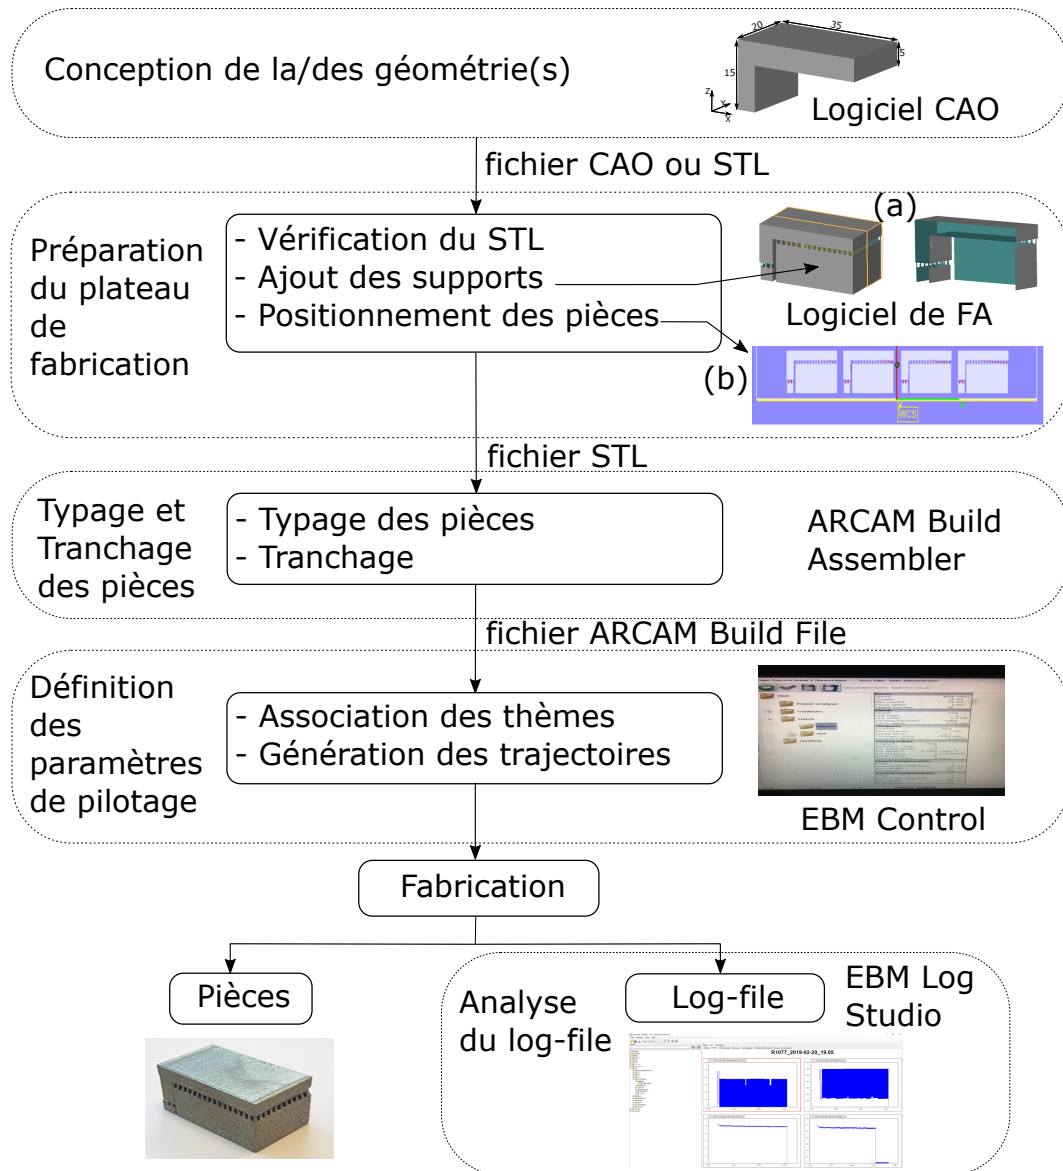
Conception de la/des géométrie(s)

20
35
5
15
z
y
x
Logiciel CAO

fichier CAO ou STL

Préparation du plateau de fabrication

- Vérification du STL
- Ajout des supports
- Positionnement des pièces

(a)
Logiciel de FA
(b)
WCS

fichier STL

Typage et Tranchage des pièces

- Typage des pièces
- Tranchage

ARCAM Build Assembler

fichier ARCAM Build File

Définition des paramètres de pilotage

- Association des thèmes
- Génération des trajectoires

EBM Control

Fabrication

Pièces

Analyse du log-file

Log-file

EBM Log Studio

R1077_2019-02-20_19.05